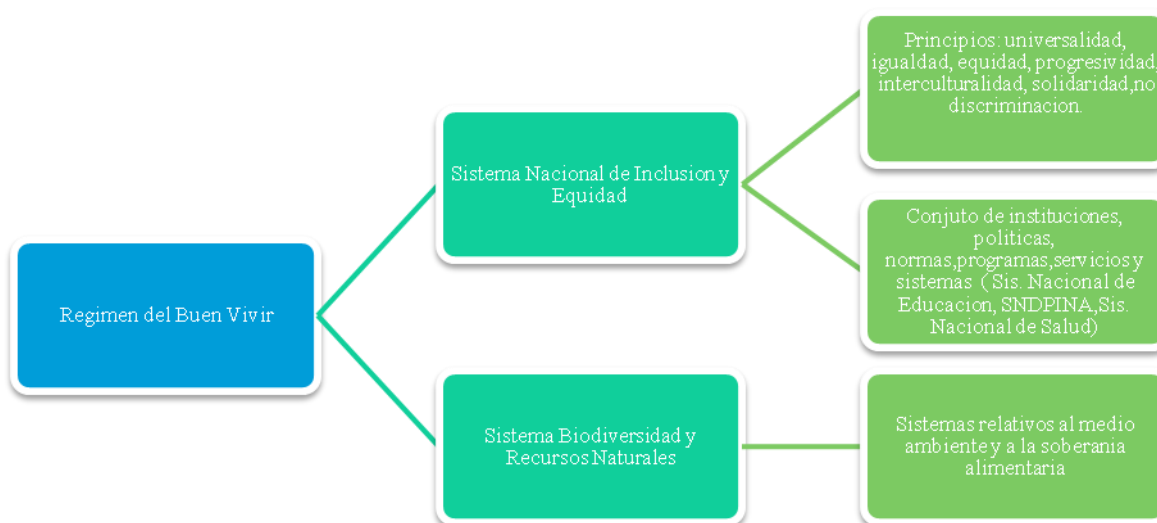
Regimen del Buen Vivir

Sistema Nacional de Inclusion y Equidad

Principios: universalidad, igualdad, equidad, progresividad, interculturalidad, solidaridad,no discriminacion.

Conjuto de instituciones, politicas, normas,programas,servicios y sistemas ( Sis. Nacional de Educacion, SNDPINA,Sis. Nacional de Salud)

Sistema Biodiversidad y Recursos Naturales

Sistemas relativos al medio ambiente y a la soberania alimentaria